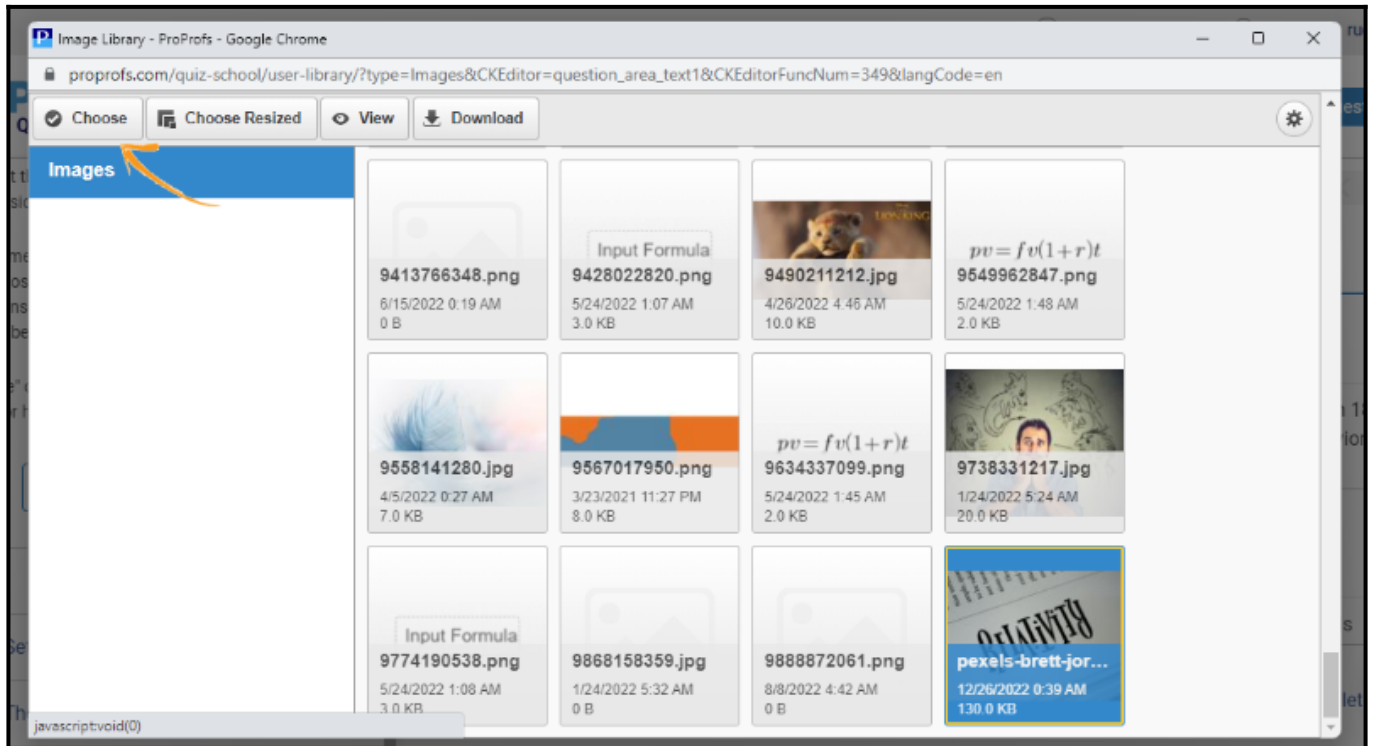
Image Library - ProProfs - Google Chrome

proprofs.com/quiz-school/user-library/?type=Images&CKEditor=question_area_text1&CKEditorFuncNum=349&langCode=en

Choose
Choose Resized
View
Download

Images

9413766348.png
6/15/2022 0:19 AM
0 B

Input Formula
9428022820.png
5/24/2022 1:07 AM
3.0 KB

9490211212.jpg
4/26/2022 4:46 AM
10.0 KB

$pv = fv(1+r)t$
9549962847.png
5/24/2022 1:48 AM
2.0 KB

9558141280.jpg
4/5/2022 0:27 AM
7.0 KB

9567017950.png
3/23/2021 11:27 PM
8.0 KB

$pv = fv(1+r)t$
9634337099.png
5/24/2022 1:45 AM
2.0 KB

9738331217.jpg
1/24/2022 5:24 AM
20.0 KB

Input Formula
9774190538.png
5/24/2022 1:08 AM
3.0 KB

9868158359.jpg
1/24/2022 5:32 AM
0 B

9888872061.png
8/8/2022 4:42 AM
0 B

pexels-brett-jor...
12/26/2022 0:39 AM
130.0 KB

javascript:void(0)